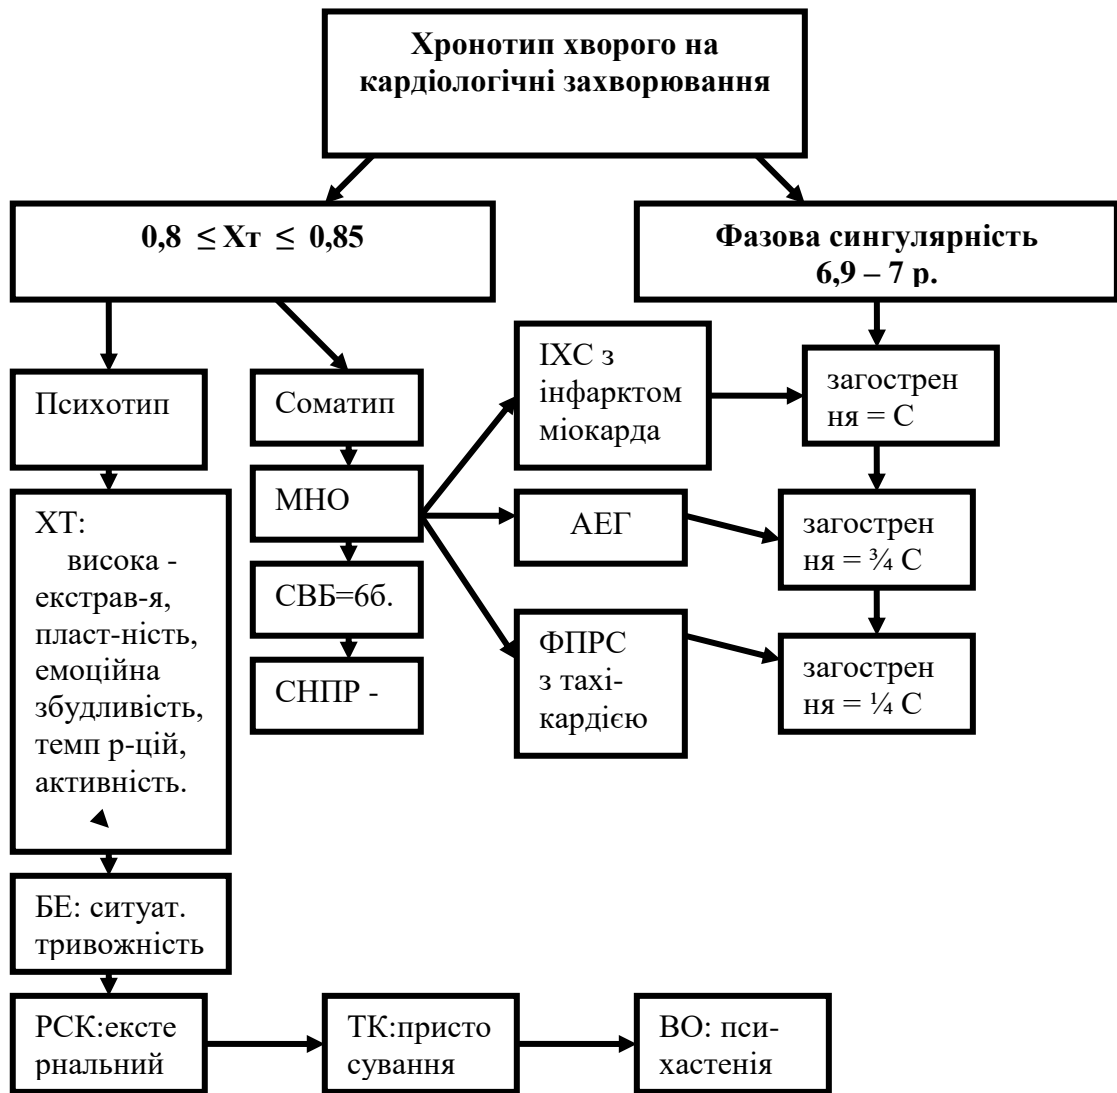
Хронотип хворого на кардіологічні захворювання

$0,8 \leq$ Хт $\leq 0,85$

Фазова сингулярність 6,9 – 7 р.

Психотип

Соматип

ІХС з інфарктом міокарда

загострення = С

МНО

АЕГ

загострення = ¾ С

СВБ=6б.

СНПР -

ФПРС з тахікардією

загострення = ¼ С

ХТ: висока - екстрав-я, пласт-ність, емоційна збудливість, темп р-цій, активність.

БЕ: ситуат. тривожність

РСК:екстернальний

ТК:пристосування

ВО: психастенія